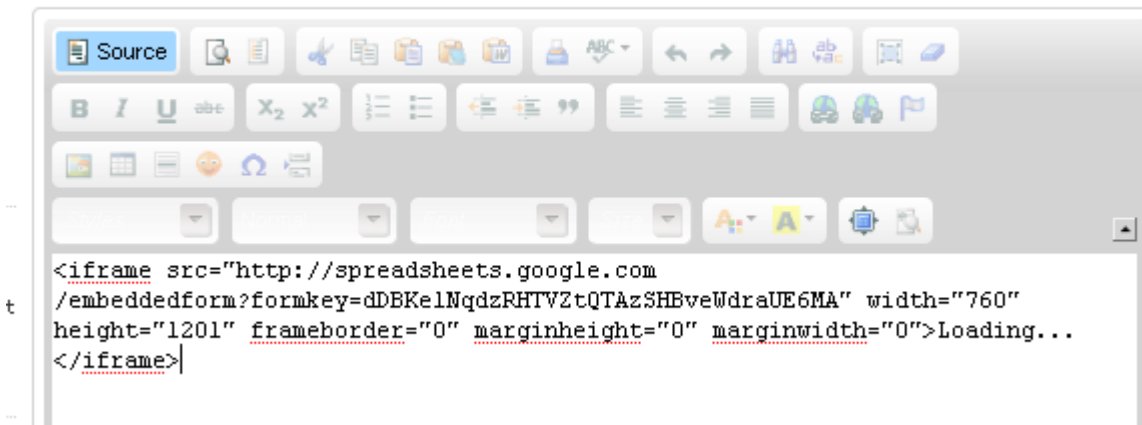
Source

B I U abc $X_2$ $X^2$

Ω

t

<iframe src="http://spreadsheets.google.com /embeddedform?formkey=dDBKelNqdzRHTVZtQTAzSHBveWdraUE6MA" width="760" height="1201" frameborder="0" marginheight="0" marginwidth="0">Loading... </iframe>